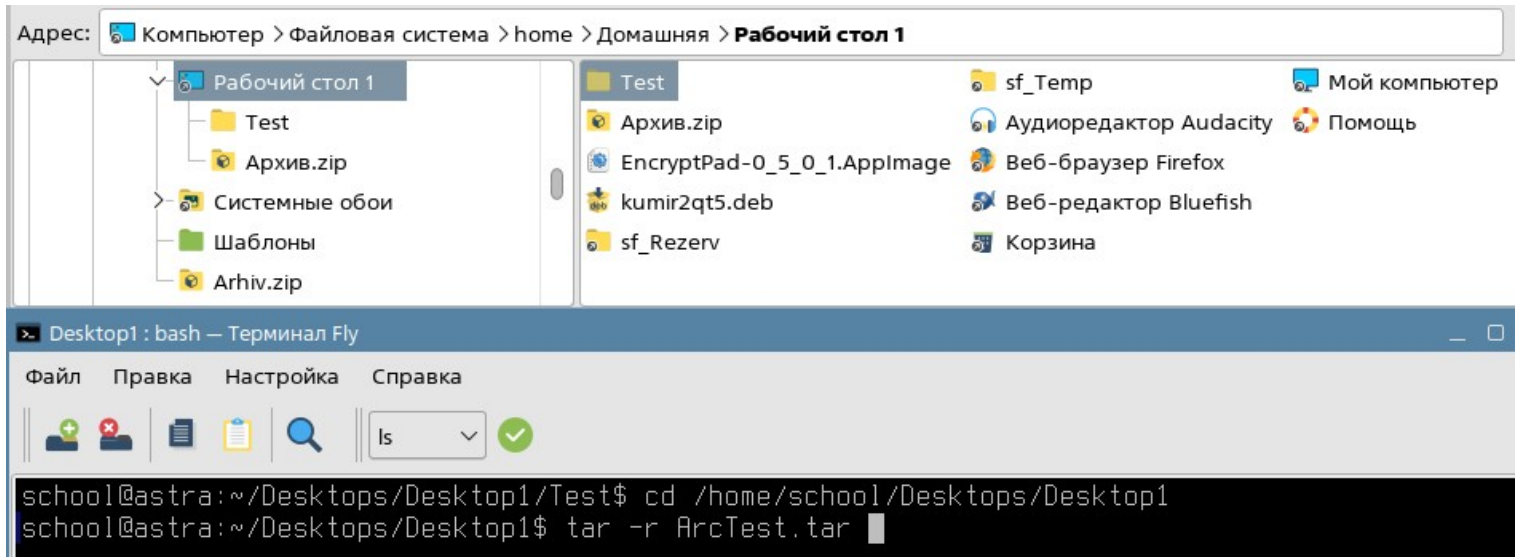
Адрес: Компьютер > Файловая система > home > Домашняя > **Рабочий стол 1**

Рабочий стол 1
Test
Архив.zip
Системные обои
Шаблоны
Arhiv.zip

Test
Архив.zip
EncryptPad-0_5_0_1.AppImage
kumir2qt5.deb
sf_Rezerv
sf_Temp
Аудиоредактор Audacity
Веб-браузер Firefox
Веб-редактор Bluefish
Корзина
Мой компьютер
Помощь

Desktop1 : bash — Терминал Fly

Файл Правка Настройка Справка

ls

school@astra:~/Desktops/Desktop1/Test$ cd /home/school/Desktops/Desktop1
school@astra:~/Desktops/Desktop1$ tar -r ArcTest.tar